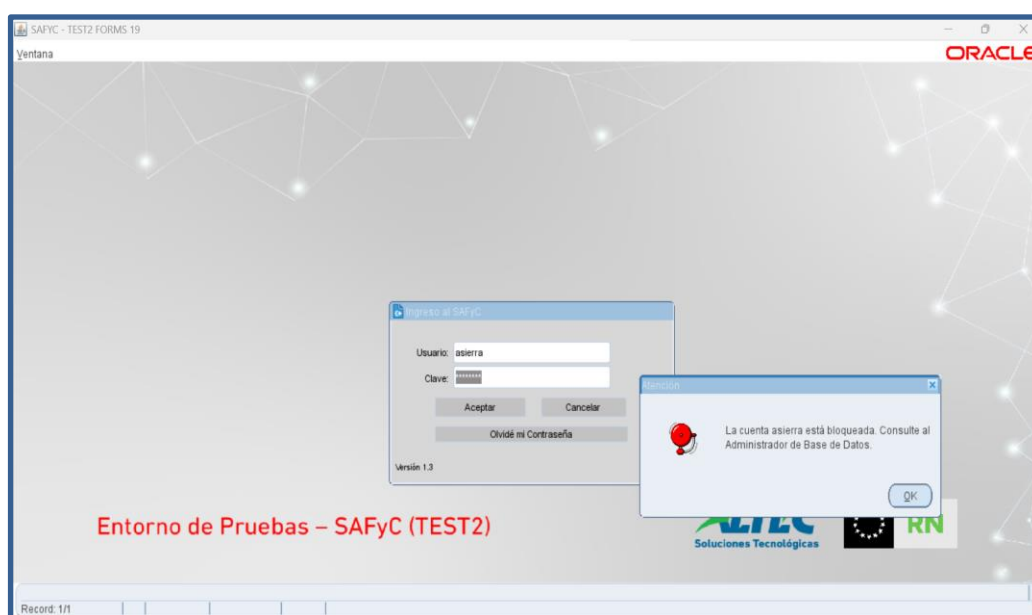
SAFYC - TEST2 FORMS 19

Ventana

ORACLE

Ingreso al SAFyC

Usuario: asierra

Clave: ********

Aceptar

Cancelar

Olvidé mi Contraseña

Versión 1.3

Atención

La cuenta asierra está bloqueada. Consulte al Administrador de Base de Datos.

OK

Entorno de Pruebas – SAFyC (TEST2)

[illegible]

Soluciones Tecnológicas

RN

Record: 1/1